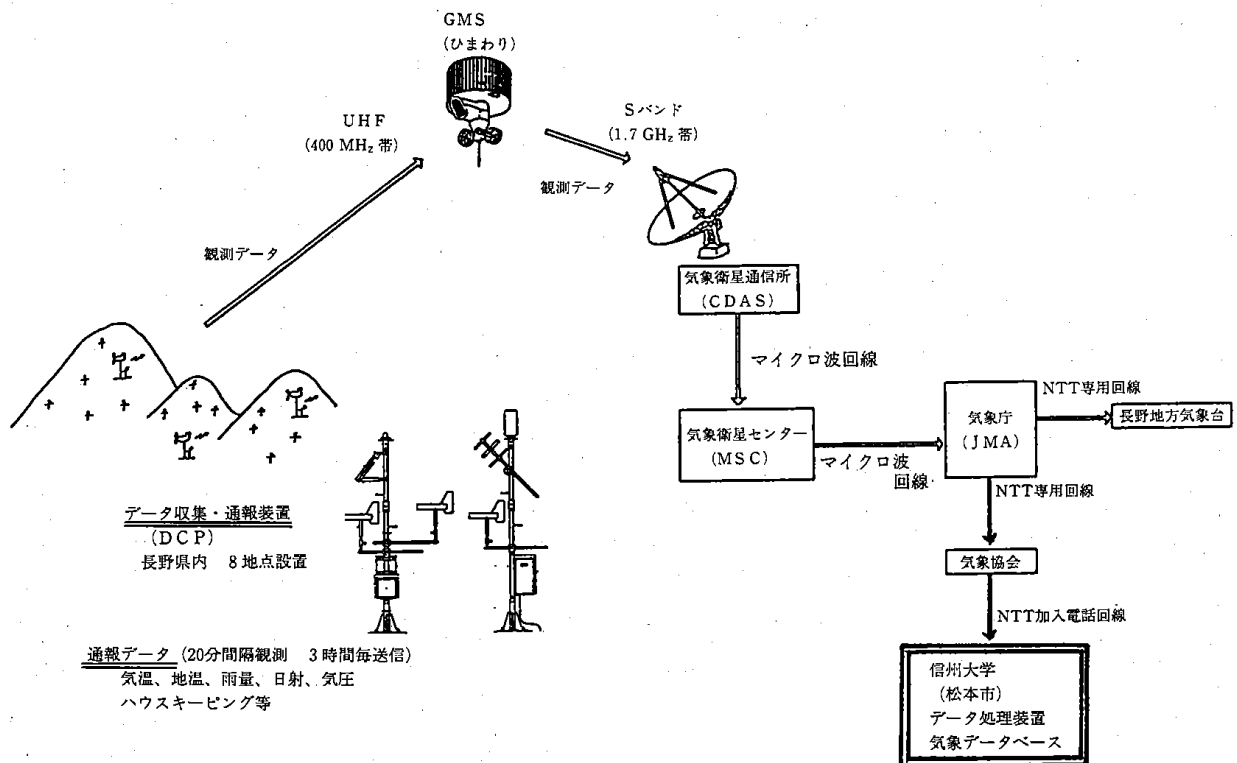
GMS
(ひまわり)

UHF
(400 MH$_z$ 帯)

Sバンド
(1.7 GH$_z$ 帯)

観測データ

観測データ

気象衛星通信所
(CDAS)

マイクロ波回線

気象衛星センター
(MSC)

マイクロ波回線

気象庁
(JMA)

NTT専用回線

長野地方気象台

NTT専用回線

気象協会

NTT加入電話回線

信州大学
(松本市)
データ処理装置
気象データベース

データ収集・通報装置
(DCP)
長野県内 8地点設置

通報データ (20分間隔観測 3時間毎送信)
気温、地温、雨量、日射、気圧
ハウスキーピング等